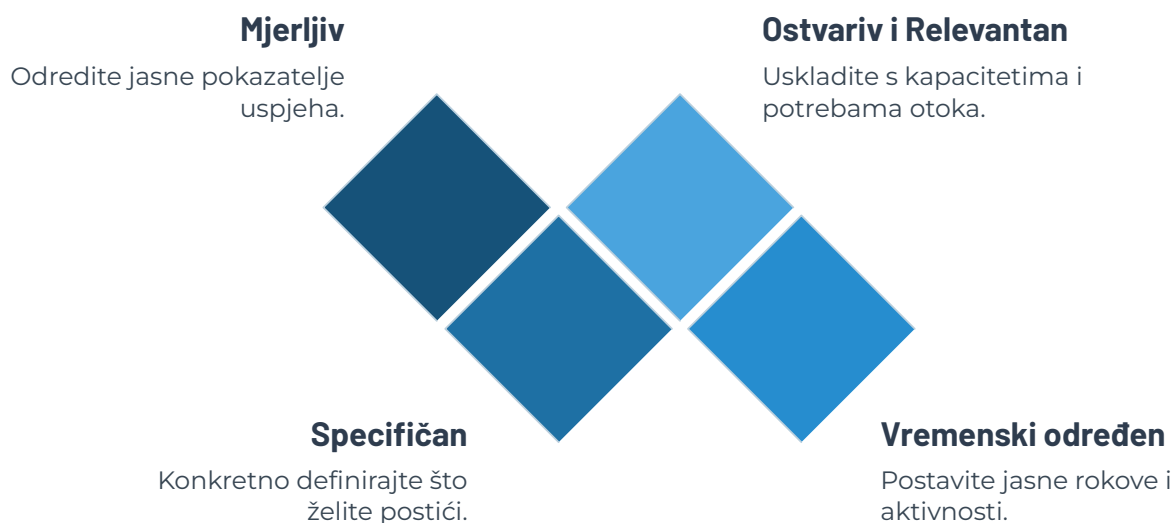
Mjerljiv

Odredite jasne pokazatelje uspjeha.

Ostvariv i Relevantan

Uskladite s kapacitetima i potrebama otoka.

Specifičan

Konkretno definirajte što želite postići.

Vremenski određen

Postavite jasne rokove i aktivnosti.